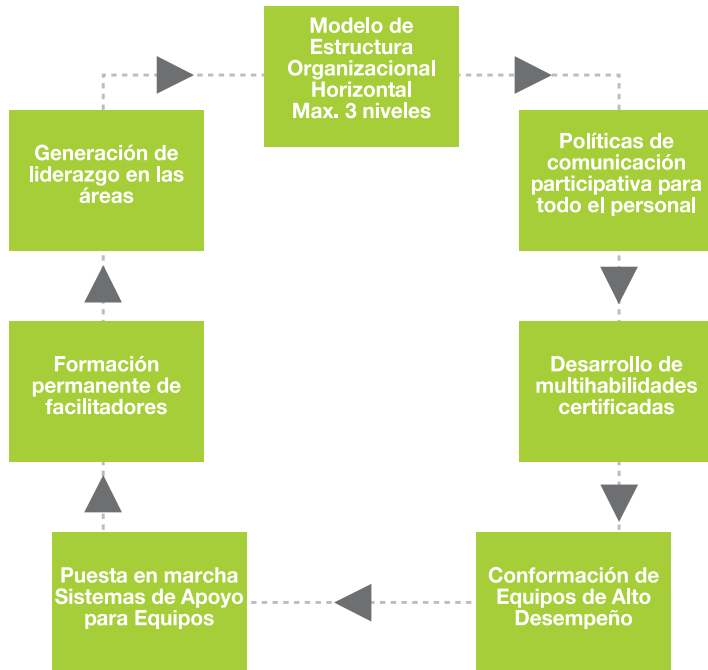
Modelo de Estructura Organizacional Horizontal Max. 3 niveles

Políticas de comunicación participativa para todo el personal

Desarrollo de multihabilidades certificadas

Conformación de Equipos de Alto Desempeño

Puesta en marcha Sistemas de Apoyo para Equipos

Formación permanente de facilitadores

Generación de liderazgo en las áreas